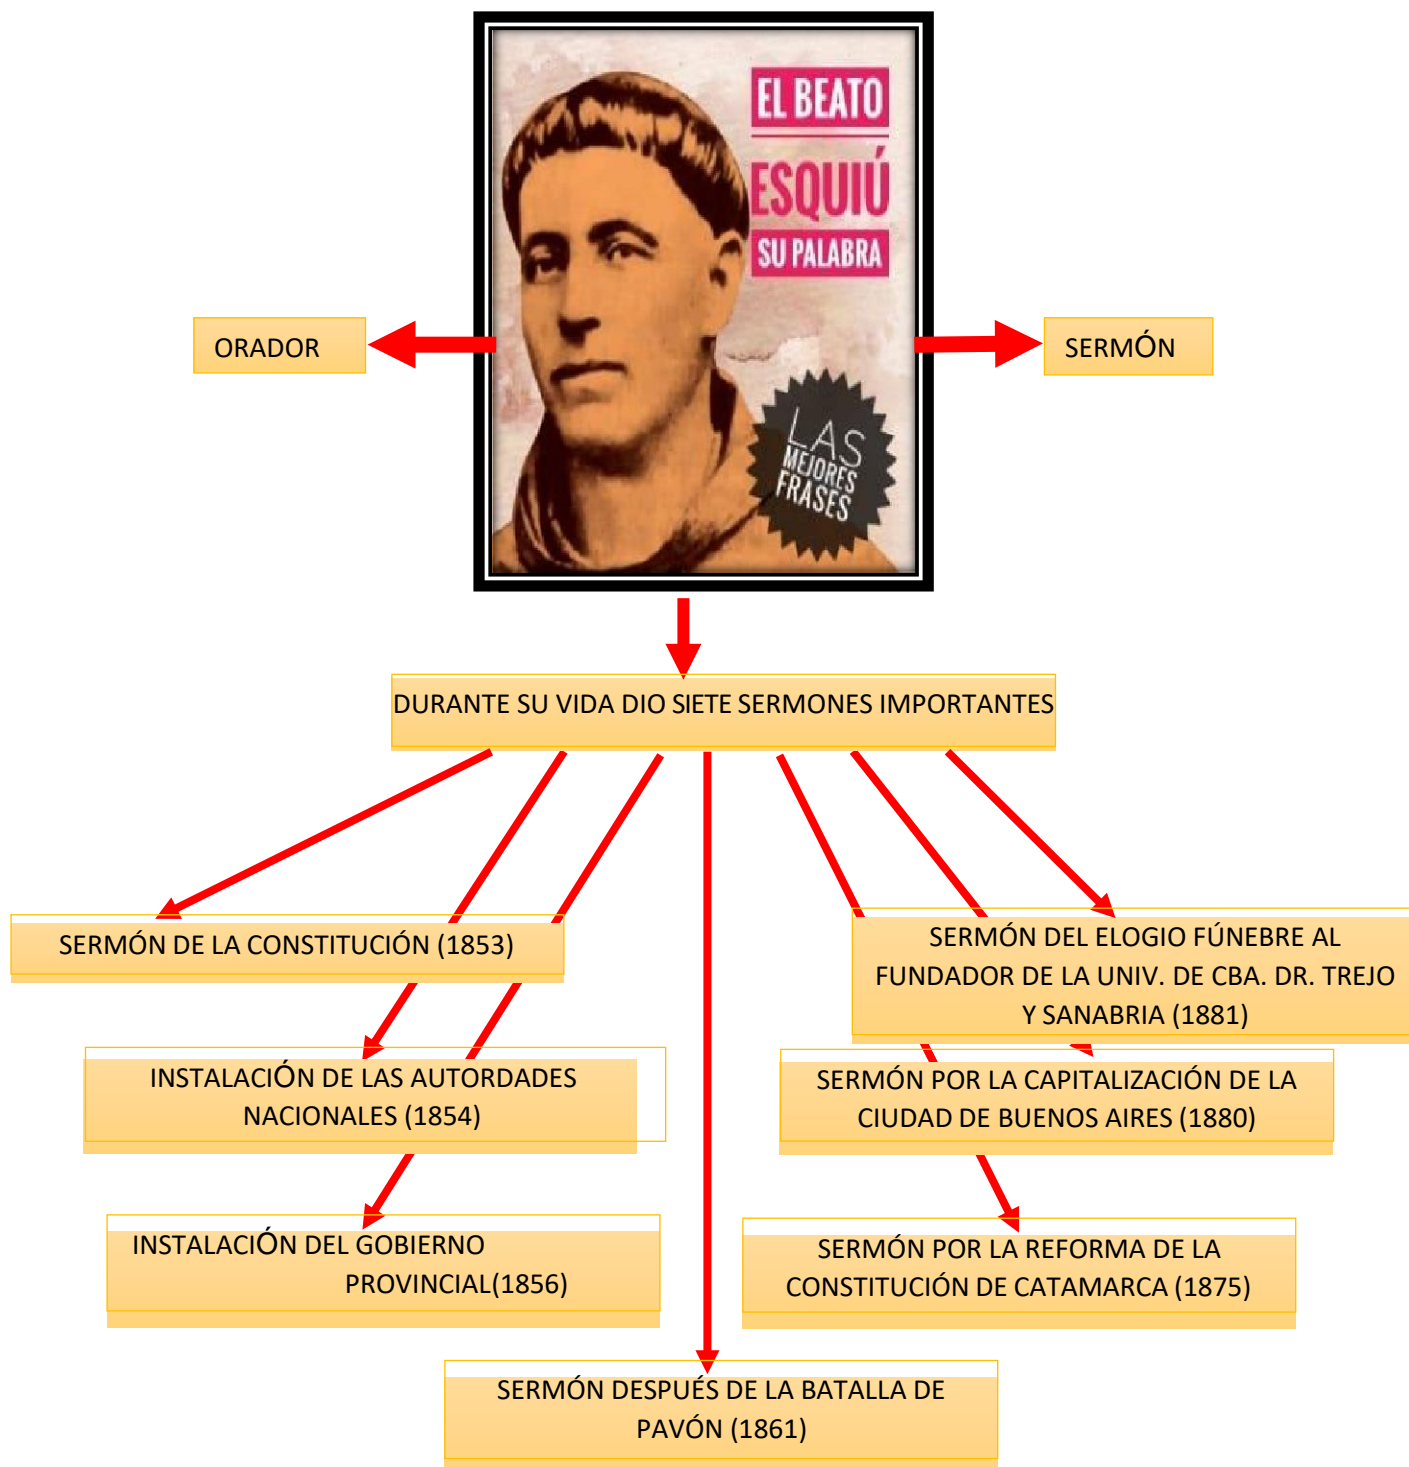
EL BEATO
ESQUIÚ
SU PALABRA

LAS MEJORES FRASES

ORADOR

SERMÓN

DURANTE SU VIDA DIO SIETE SERMONES IMPORTANTES

SERMÓN DE LA CONSTITUCIÓN (1853)

SERMÓN DEL ELOGIO FÚNEBRE AL FUNDADOR DE LA UNIV. DE CBA. DR. TREJO Y SANABRIA (1881)

INSTALACIÓN DE LAS AUTORDADES NACIONALES (1854)

SERMÓN POR LA CAPITALIZACIÓN DE LA CIUDAD DE BUENOS AIRES (1880)

INSTALACIÓN DEL GOBIERNO PROVINCIAL(1856)

SERMÓN POR LA REFORMA DE LA CONSTITUCIÓN DE CATAMARCA (1875)

SERMÓN DESPUÉS DE LA BATALLA DE PAVÓN (1861)